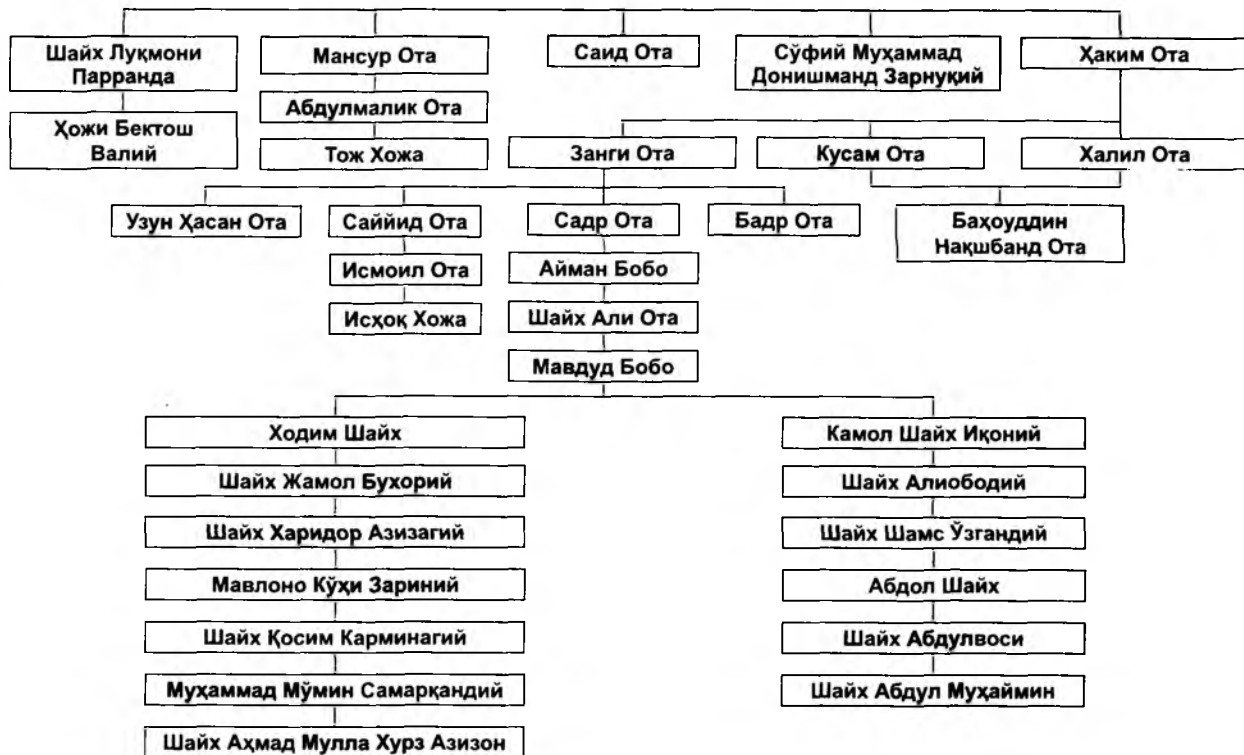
Шайх Луқмони Парранда

Ҳожи Бектош Валий

Мансур Ота

Абдулмалик Ота

Тож Хожа

Саид Ота

Сўфий Муҳаммад Донишманд Зарнуқий

Ҳаким Ота

Занги Ота

Кусам Ота

Халил Ота

Узун Ҳасан Ота

Саййид Ота

Исмоил Ота

Исҳоқ Хожа

Садр Ота

Айман Бобо

Шайх Али Ота

Мавдуд Бобо

Бадр Ота

Баҳоуддин Нақшбанд Ота

Ходим Шайх

Шайх Жамол Бухорий

Шайх Харидор Азизагий

Мавлоно Кўҳи Зариний

Шайх Қосим Карминагий

Муҳаммад Мўмин Самарқандий

Шайх Аҳмад Мулла Хурз Азизон

Камол Шайх Иқоний

Шайх Алиободий

Шайх Шамс Ўзгандий

Абдол Шайх

Шайх Абдулвоси

Шайх Абдул Муҳаймин